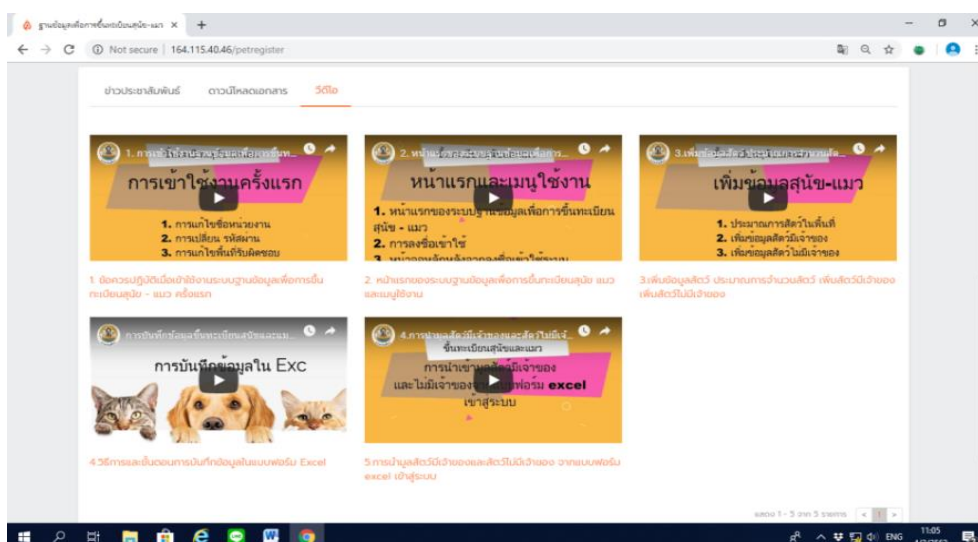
ฐานข้อมูลเพื่อการขึ้นทะเบียนสุนัข-แมว ×

Not secure | 164.115.40.46/petregister

ข่าวประชาสัมพันธ์ ดาวน์โหลดเอกสาร วีดีโอ

1. การเข้าใช้งานระบบฐานข้อมูลเพื่อการขึ้น...
การเข้าใช้งานครั้งแรก
1. การแก้ไขชื่อหน่วยงาน
2. การเปลี่ยน รหัสผ่าน
3. การแก้ไขพื้นที่รับผิดชอบ

1. ข้อควรปฏิบัติเมื่อเข้าใช้งานระบบฐานข้อมูลเพื่อการขึ้นทะเบียนสุนัข - แมว ครั้งแรก

2. หน้าแรกของระบบฐานข้อมูลเพื่อการ...
หน้าแรกและเมนูใช้งาน
1. หน้าแรกของระบบฐานข้อมูลเพื่อการขึ้นทะเบียนสุนัข - แมว
2. การลงชื่อเข้าใช้
3. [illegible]

2. หน้าแรกของระบบฐานข้อมูลเพื่อการขึ้นทะเบียนสุนัข แมว และเมนูใช้งาน

3.เพิ่มข้อมูลสัตว์ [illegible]
เพิ่มข้อมูลสุนัข-แมว
1. ประมาณการสัตว์ในพื้นที่
2. เพิ่มข้อมูลสัตว์มีเจ้าของ
3. เพิ่มข้อมูลสัตว์ไม่มีเจ้าของ

3.เพิ่มข้อมูลสัตว์ ประมาณการจำนวนสัตว์ เพิ่มสัตว์มีเจ้าของ เพิ่มสัตว์ไม่มีเจ้าของ

การบันทึกข้อมูลขึ้นทะเบียนสุนัขและแม...
การบันทึกข้อมูลใน Exc

4.วิธีการและขั้นตอนการบันทึกข้อมูลในแบบฟอร์ม Excel

4.การนำเข้าสัตว์มีเจ้าของและสัตว์ไม่มีเจ้...
ขึ้นทะเบียนสุนัขและแมว
การนำเข้าข้อมูลสัตว์มีเจ้าของ
และไม่มีเจ้าของ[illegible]ฟอร์ม excel
เข้าสู่ระบบ

5.การนำเข้าสัตว์มีเจ้าของและสัตว์ไม่มีเจ้าของ จากแบบฟอร์ม excel เข้าสู่ระบบ

แสดง 1 - 5 จาก 5 รายการ < 1 >

ENG 11:05